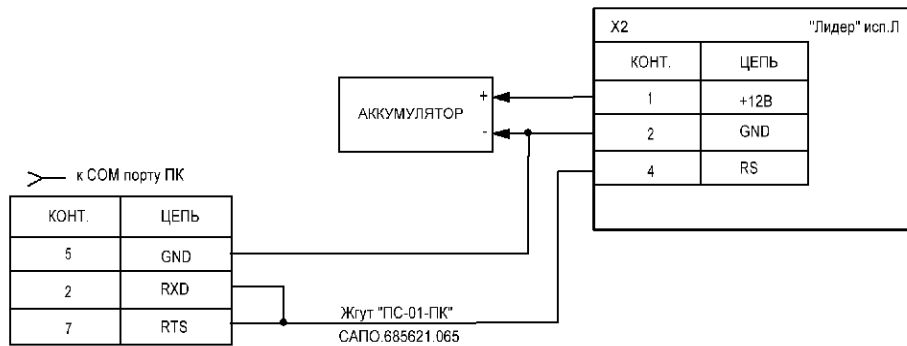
X2

"Лидер" исп.Л

| КОНТ. | ЦЕПЬ |
|---|---|
| 1 | +12В |
| 2 | GND |
| 4 | RS |

+
АККУМУЛЯТОР
-

к COM порту ПК

| КОНТ. | ЦЕПЬ |
|---|---|
| 5 | GND |
| 2 | RXD |
| 7 | RTS |

Жгут "ПС-01-ПК"
САПО.685621.065